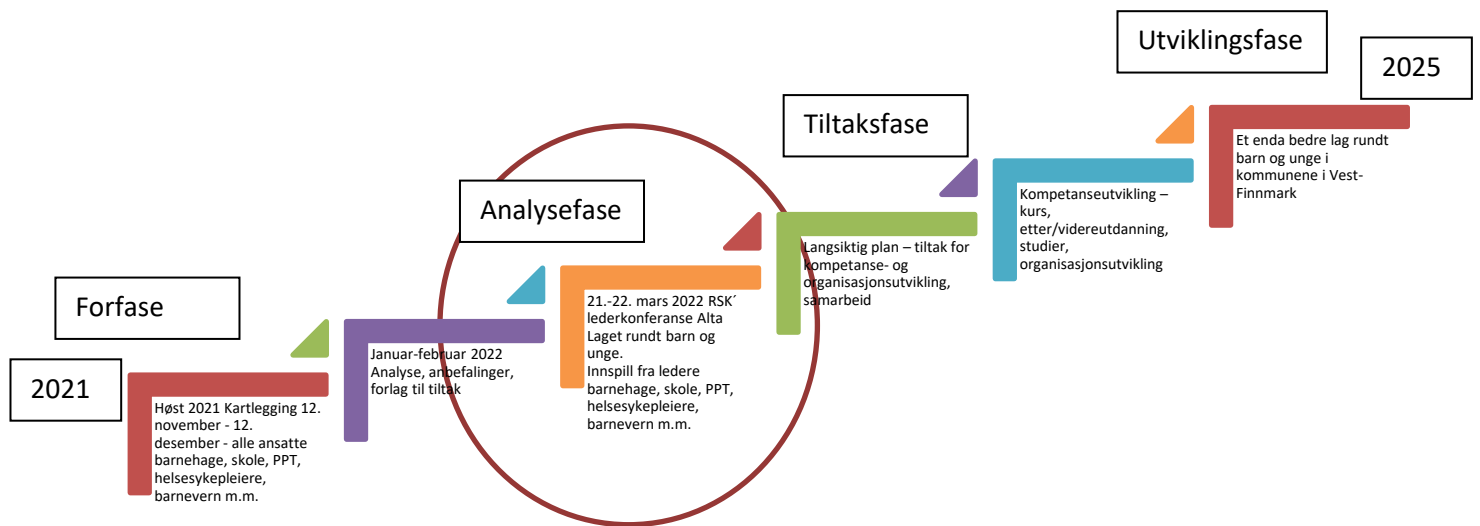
Utviklingsfase

2025

Tiltaksfase

Analysefase

Forfase

2021

Høst 2021 Kartlegging 12. november - 12. desember - alle ansatte barnehage, skole, PPT, helsesykepleiere, barnevern m.m.

Januar-februar 2022 Analyse, anbefalinger, forlag til tiltak

21.-22. mars 2022 RSK´ lederkonferanse Alta Laget rundt barn og unge. Innspill fra ledere barnehage, skole, PPT, helsesykepleiere, barnevern m.m.

Langsiktig plan – tiltak for kompetanse- og organisasjonsutvikling, samarbeid

Kompetanseutvikling – kurs, etter/videreutdanning, studier, organisasjonsutvikling

Et enda bedre lag rundt barn og unge i kommunene i Vest-Finnmark